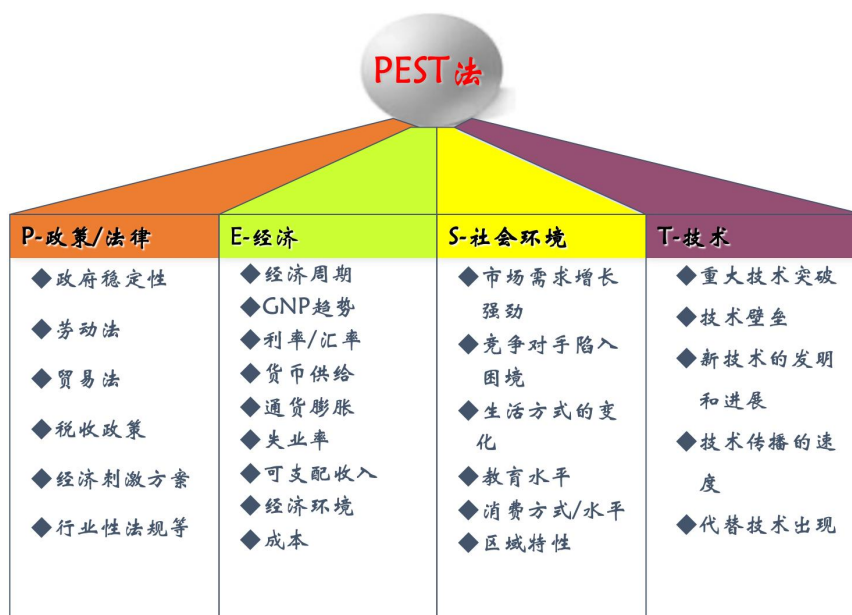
PEST法

P-政策/法律

◆政府稳定性

◆劳动法

◆贸易法

◆税收政策

◆经济刺激方案

◆行业性法规等

E-经济

◆经济周期

◆GNP趋势

◆利率/汇率

◆货币供给

◆通货膨胀

◆失业率

◆可支配收入

◆经济环境

◆成本

S-社会环境

◆市场需求增长强劲

◆竞争对手陷入困境

◆生活方式的变化

◆教育水平

◆消费方式/水平

◆区域特性

T-技术

◆重大技术突破

◆技术壁垒

◆新技术的发明和进展

◆技术传播的速度

◆代替技术出现